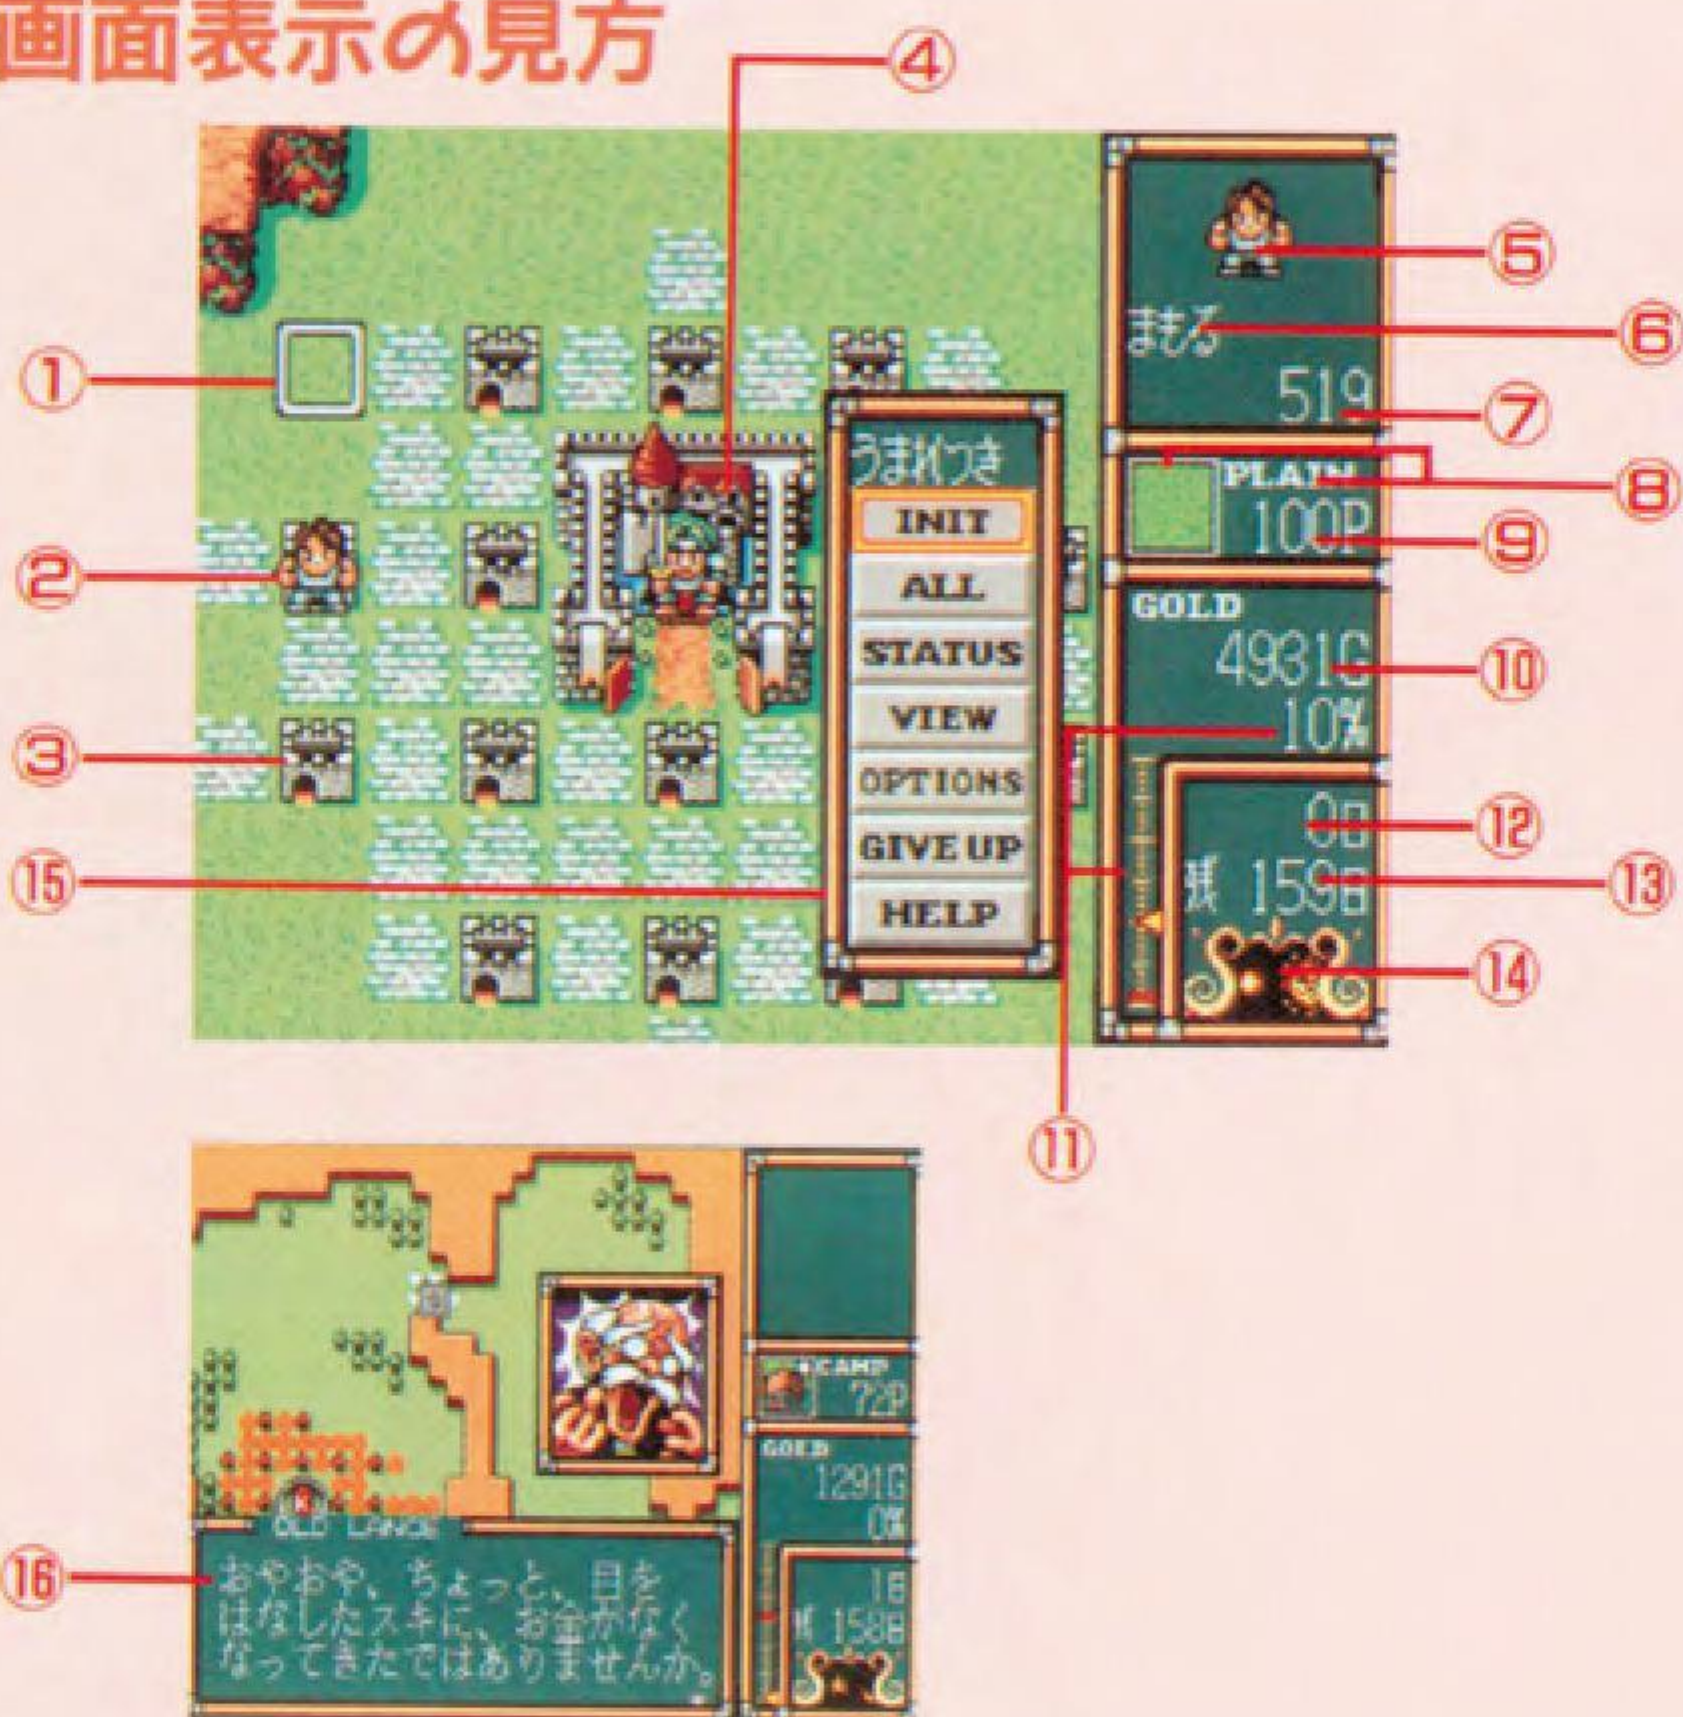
画面表示の見方

④
⑤
まもる
⑥
519
⑦
①
うまれつき
PLAIN
⑧
INIT
100P
⑨
②
ALL
STATUS
GOLD
4931G
⑩
VIEW
10%
③
OPTIONS
0日
⑫
GIVE UP
⑮
残 159日
⑬
HELP
⑭
⑪

CAMP
72P
GOLD
1291G
0%
1日
残 158日
OLD LANCE
⑯
おやおや、ちょっと、目をはなしたスキに、お金がなくなってきたではありませんか。